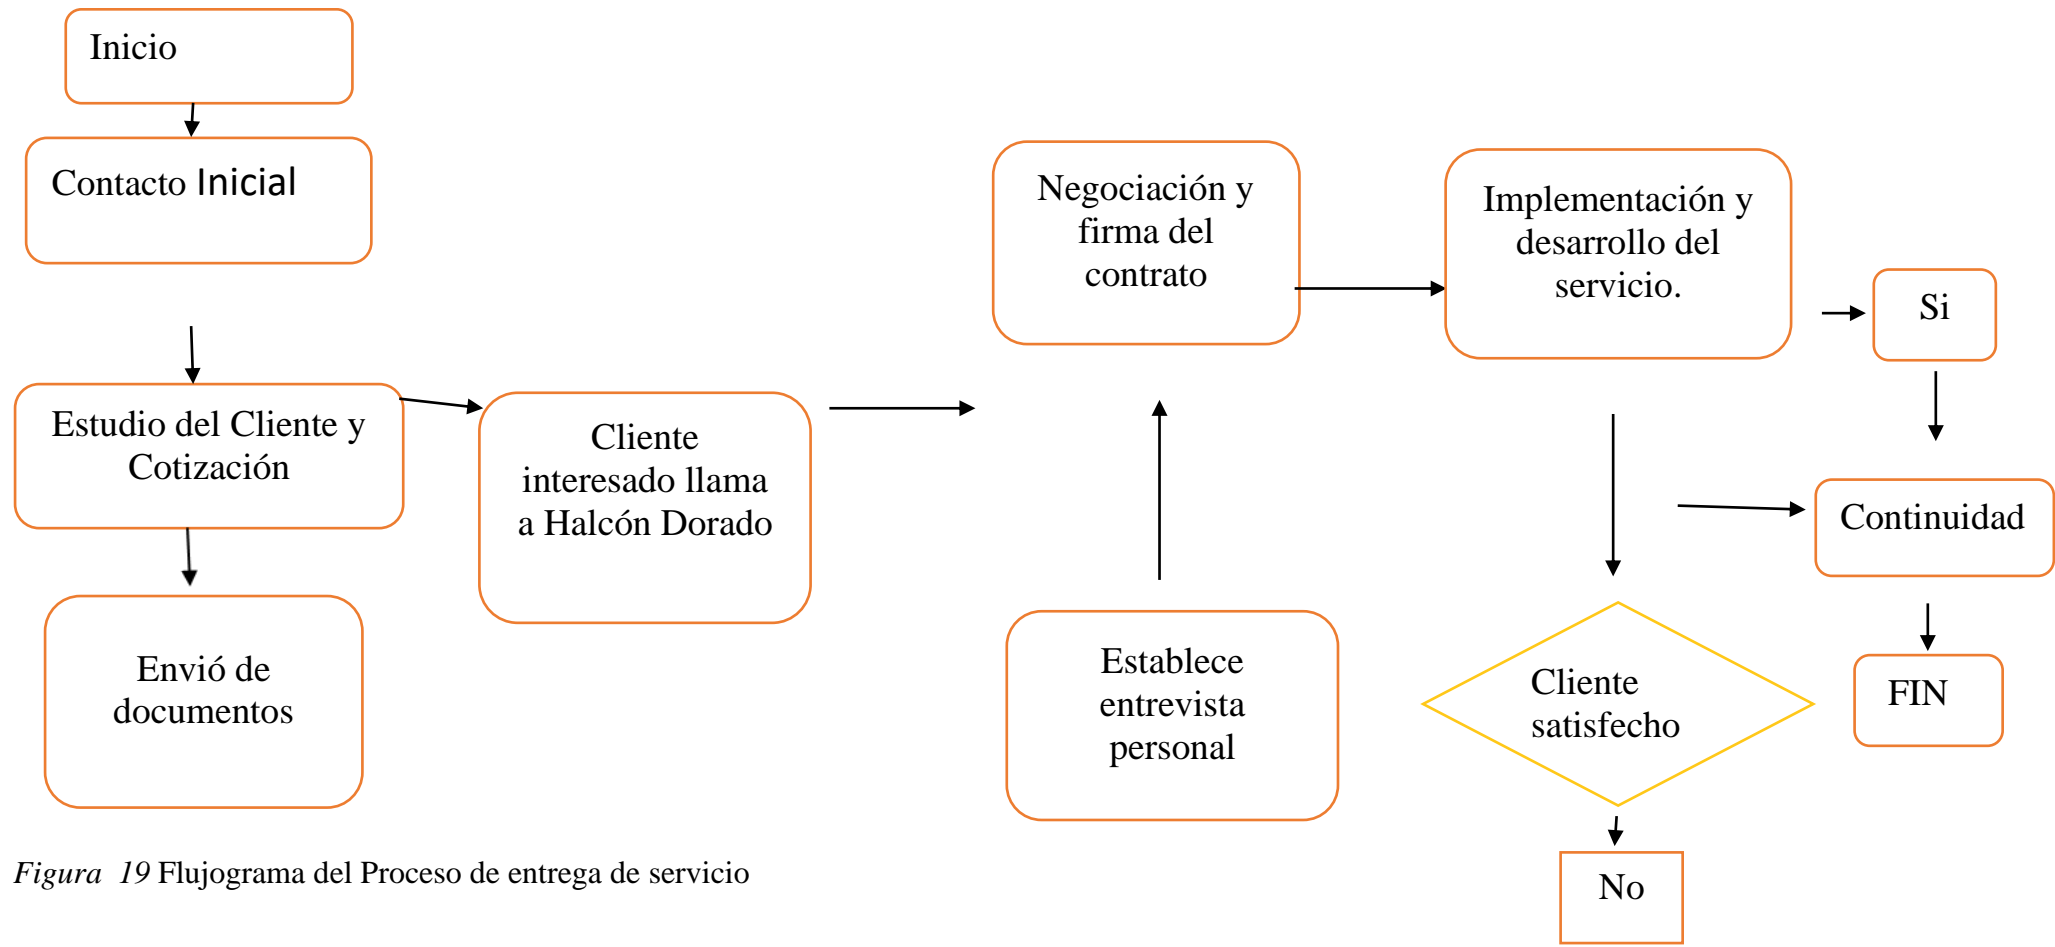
Inicio

Contacto Inicial

Estudio del Cliente y Cotización

Envió de documentos

Cliente interesado llama a Halcón Dorado

Negociación y firma del contrato

Establece entrevista personal

Implementación y desarrollo del servicio.

Si

Continuidad

FIN

Cliente satisfecho

No

*Figura 19* Flujograma del Proceso de entrega de servicio